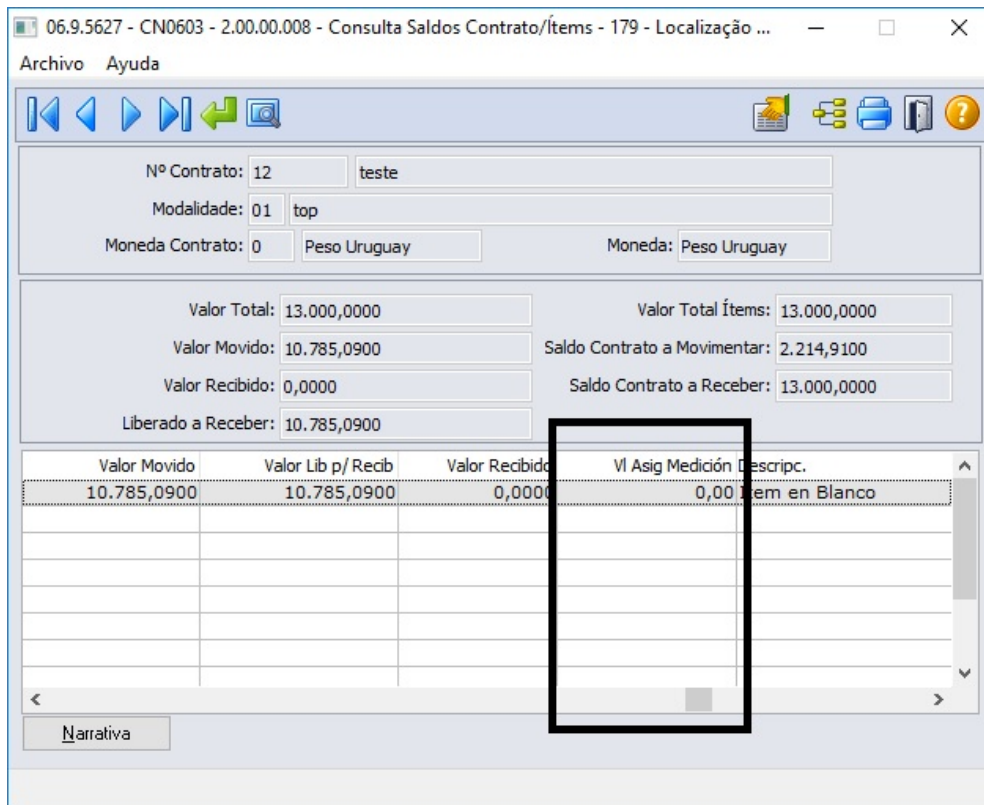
06.9.5627 - CN0603 - 2.00.00.008 - Consulta Saldos Contrato/Ítems - 179 - Localização ...

Archivo Ayuda

Nº Contrato: 12 teste

Modalidade: 01 top

Moneda Contrato: 0 Peso Uruguay

Moneda: Peso Uruguay

Valor Total: 13.000,0000

Valor Total Ítems: 13.000,0000

Valor Movido: 10.785,0900

Saldo Contrato a Movimentar: 2.214,9100

Valor Recibido: 0,0000

Saldo Contrato a Receber: 13.000,0000

Liberado a Receber: 10.785,0900

| Valor Movido | Valor Lib p/ Recib | Valor Recibido | Vl Asig Medición | Descripc. |
|---|---|---|---|---|
| 10.785,0900 | 10.785,0900 | 0,0000 | 0,00 | Item en Blanco |

Narrativa